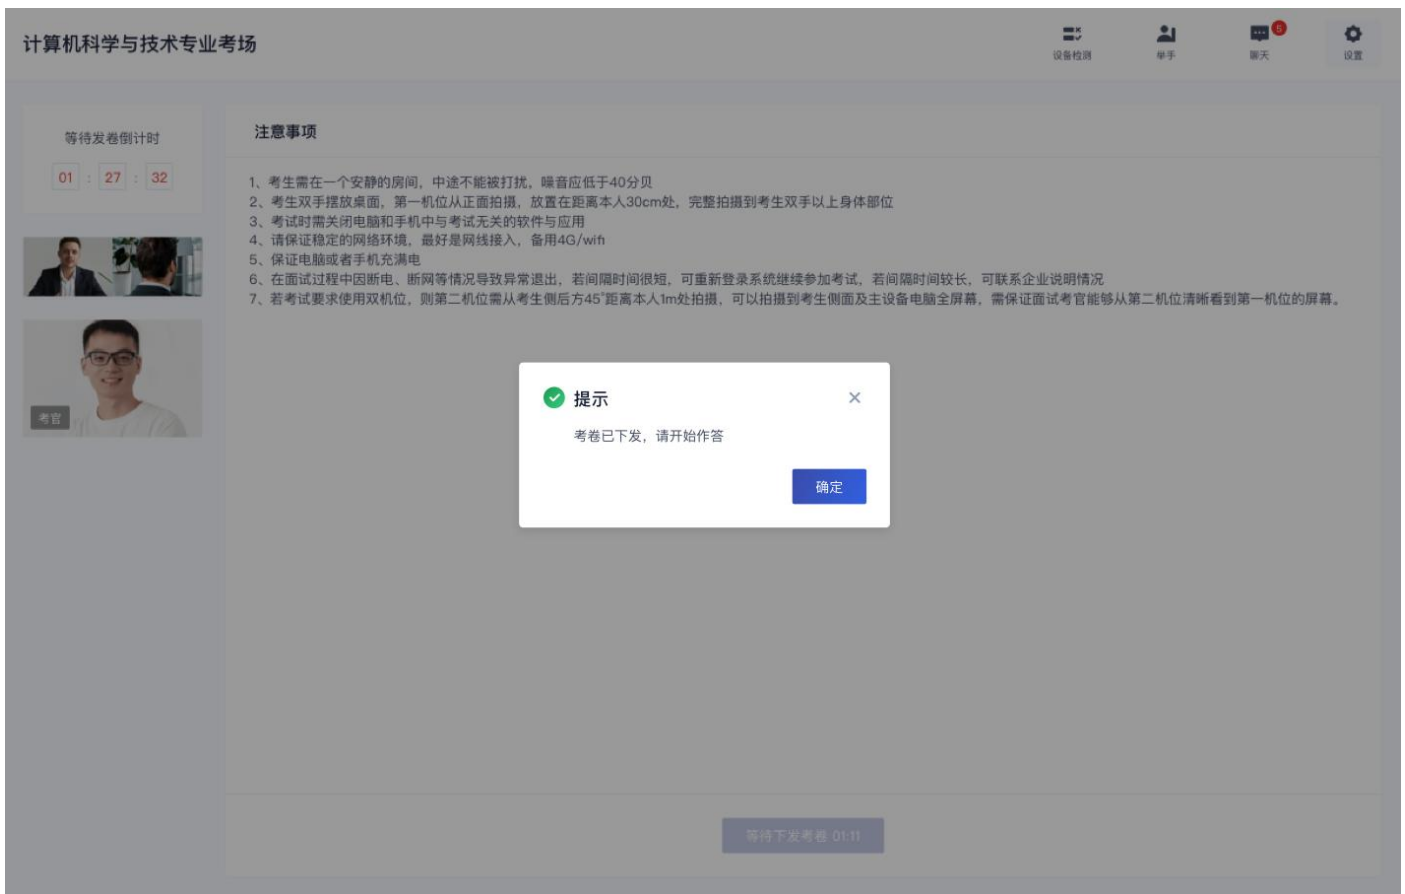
计算机科学与技术专业考场

设备检测 举手 5 聊天 设置

等待发卷倒计时

01 : 27 : 32

考官

注意事项

1、考生需在一个安静的房间，中途不能被打扰，噪音应低于40分贝
2、考生双手摆放桌面，第一机位从正面拍摄，放置在距离本人30cm处，完整拍摄到考生双手以上身体部位
3、考试时需关闭电脑和手机中与考试无关的软件与应用
4、请保证稳定的网络环境，最好是网线接入，备用4G/wifi
5、保证电脑或者手机充满电
6、在面试过程中因断电、断网等情况导致异常退出，若间隔时间很短，可重新登录系统继续参加考试，若间隔时间较长，可联系企业说明情况
7、若考试要求使用双机位，则第二机位需从考生侧后方45°距离本人1m处拍摄，可以拍摄到考生侧面及主设备电脑全屏幕，需保证面试考官能够从第二机位清晰看到第一机位的屏幕。

提示

考卷已下发，请开始作答

确定

等待下发考卷 01:11